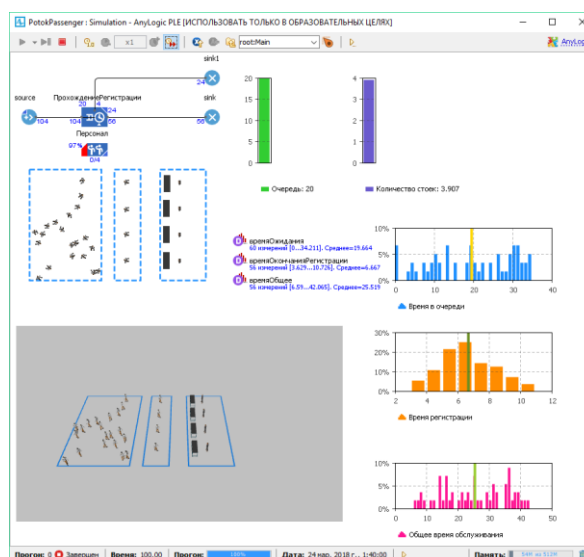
PotokPassenger : Simulation - AnyLogic PLE [ИСПОЛЬЗОВАТЬ ТОЛЬКО В ОБРАЗОВАТЕЛЬНЫХ ЦЕЛЯХ]

x1

root:Main

AnyLo

sink1

24

source

ПрохождениеРегистрации

20

4

24

sink

104

104

56

56

Персонал

97%

0/4

20

15

10

5

0

4

3

2

1

0

Очередь: 20

Количество стоек: 3.907

времяОжидания
60 измерений [0...34.211]. Среднее=19.664

времяОкончанияРегистрации
56 измерений [3.629...10.726]. Среднее=6.667

времяОбщее
56 измерений [6.59...42.065]. Среднее=25.519

0

10

20

30

40

Время в очереди

30%

20%

10%

0%

0

2

4

6

8

10

12

Время регистрации

30%

20%

10%

0%

0

10

20

30

40

50

Общее время обслуживания

Прогон: 0 Завершен Время: 100.00 Прогон: 100% Дата: 24 мар. 2018 г. 1:40:00 Память: